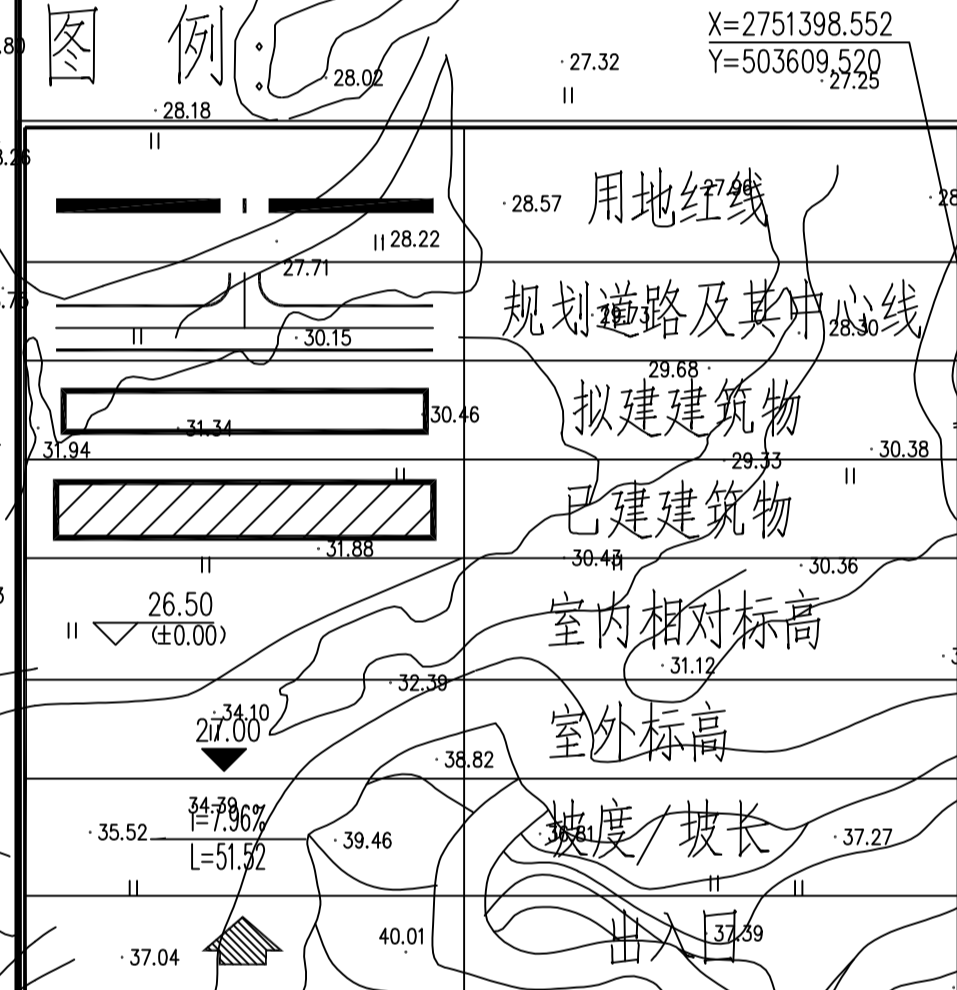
图 例:

X=2751398.552
Y=503609.520

28.02 27.32 27.25 28.18

用地红线

规划道路及其中心线

拟建建筑物

已建建筑物

26.50
(±0.00)
室内相对标高

27.00
室外标高

i=7.96%
L=51.52
坡度/坡长

出入口

28.57 27.90 28.22 27.71 29.73 28.30 30.15 29.68 30.46 31.34 31.94 29.33 30.38 31.88 30.43 30.36 31.12 32.39 34.10 38.82 34.39 35.52 39.46 36.81 37.27 40.01 37.39 37.04